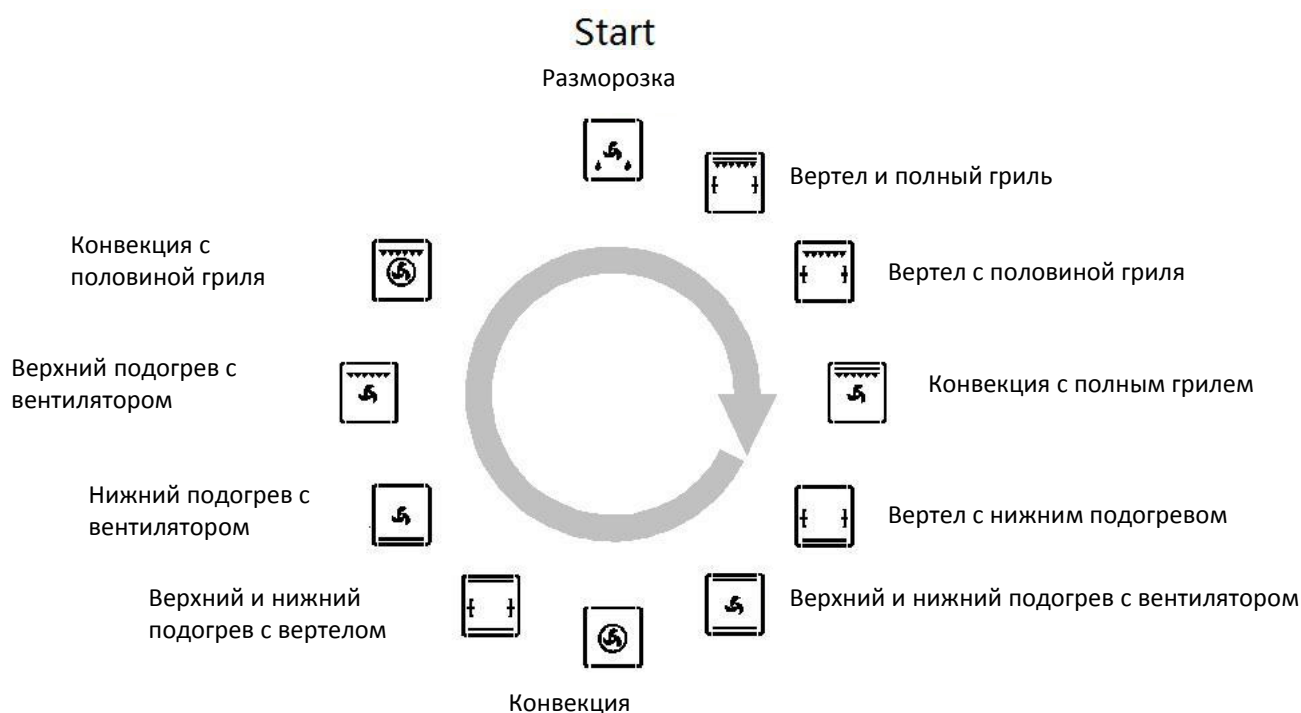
Start

Разморозка

Вертел и полный гриль

Вертел с половиной гриля

Конвекция с полным грилем

Вертел с нижним подогревом

Верхний и нижний подогрев с вентилятором

Конвекция

Верхний и нижний подогрев с вертелом

Нижний подогрев с вентилятором

Верхний подогрев с вентилятором

Конвекция с половиной гриля